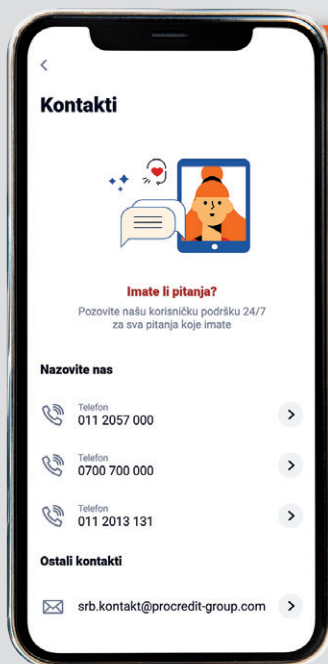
<

Kontakti

Imate li pitanja?

Pozovite našu korisničku podršku 24/7 za sva pitanja koje imate

Nazovite nas

Telefon
011 2057 000

Telefon
0700 700 000

Telefon
011 2013 131

Ostali kontakti

srb.kontakt@procredit-group.com